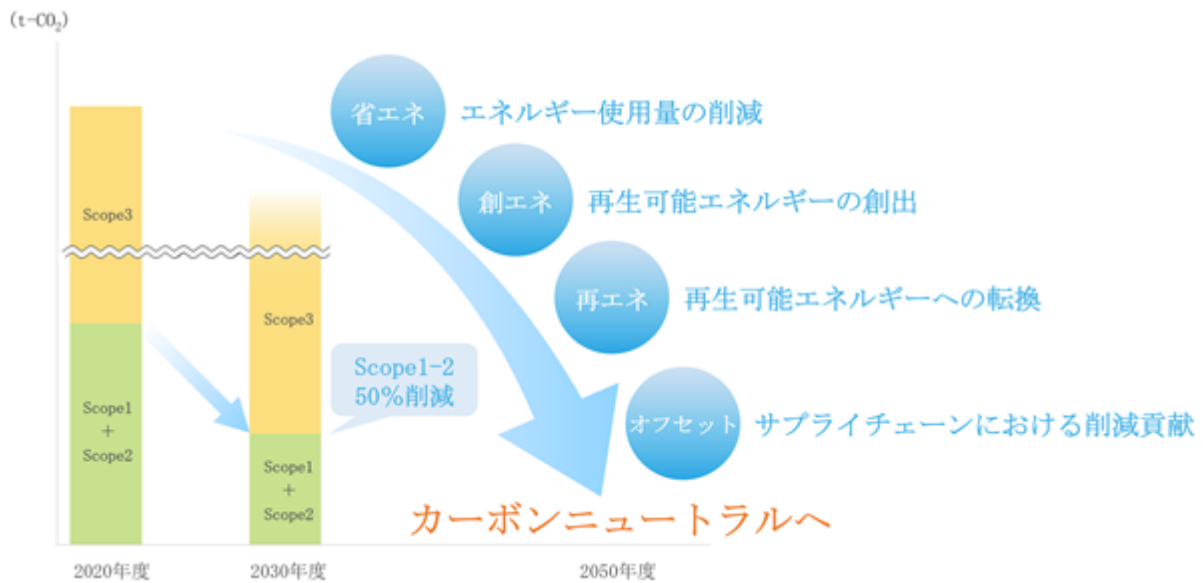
(t-$CO_2$)

Scope3

Scope1
+
Scope2

Scope3

Scope1
+
Scope2

Scope1-2
50%削減

省エネ エネルギー使用量の削減

創エネ 再生可能エネルギーの創出

再エネ 再生可能エネルギーへの転換

オフセット サプライチェーンにおける削減貢献

カーボンニュートラルへ

2020年度

2030年度

2050年度